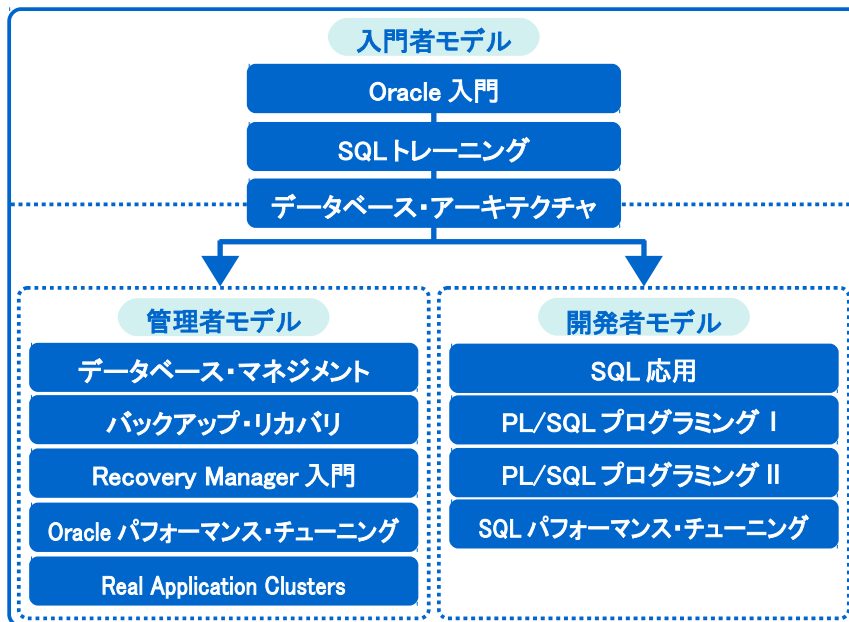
入門者モデル

Oracle 入門

SQL トレーニング

データベース・アーキテクチャ

管理者モデル

データベース・マネジメント

バックアップ・リカバリ

Recovery Manager 入門

Oracle パフォーマンス・チューニング

Real Application Clusters

開発者モデル

SQL 応用

PL/SQL プログラミング I

PL/SQL プログラミング II

SQL パフォーマンス・チューニング